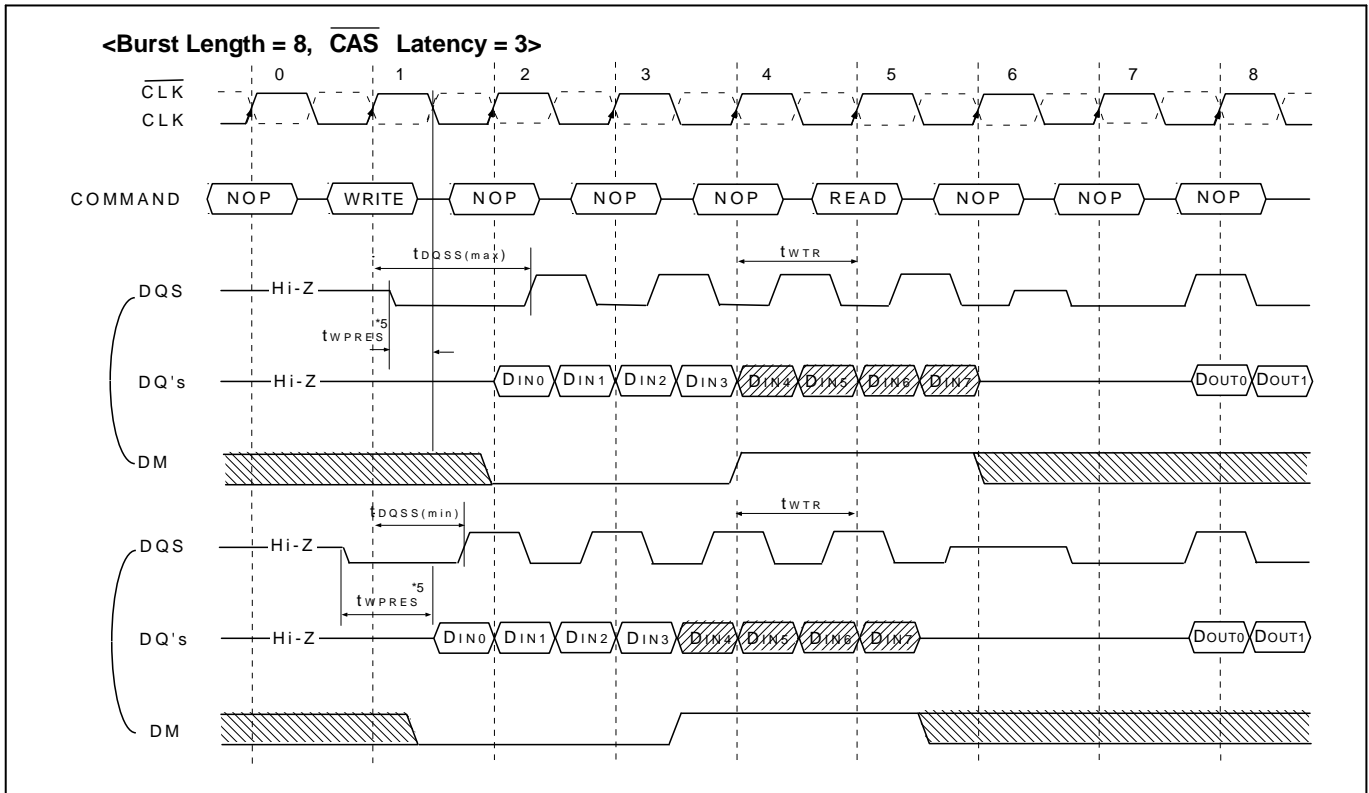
<Burst Length = 8, $\overline{\text{CAS}}$ Latency = 3>

0 1 2 3 4 5 6 7 8

$\overline{\text{CLK}}$
CLK

COMMAND NOP WRITE NOP NOP NOP READ NOP NOP NOP

$t_{DQSS(max)}$
$t_{WTR}$

DQS Hi-Z

$t_{WPRES}$ *5

DQ's Hi-Z $D_{IN0}$ $D_{IN1}$ $D_{IN2}$ $D_{IN3}$ $D_{IN4}$ $D_{IN5}$ $D_{IN6}$ $D_{IN7}$ $D_{OUT0}$ $D_{OUT1}$

DM

$t_{DQSS(min)}$
$t_{WTR}$

DQS Hi-Z

*5
$t_{WPRES}$

DQ's Hi-Z $D_{IN0}$ $D_{IN1}$ $D_{IN2}$ $D_{IN3}$ $D_{IN4}$ $D_{IN5}$ $D_{IN6}$ $D_{IN7}$ $D_{OUT0}$ $D_{OUT1}$

DM